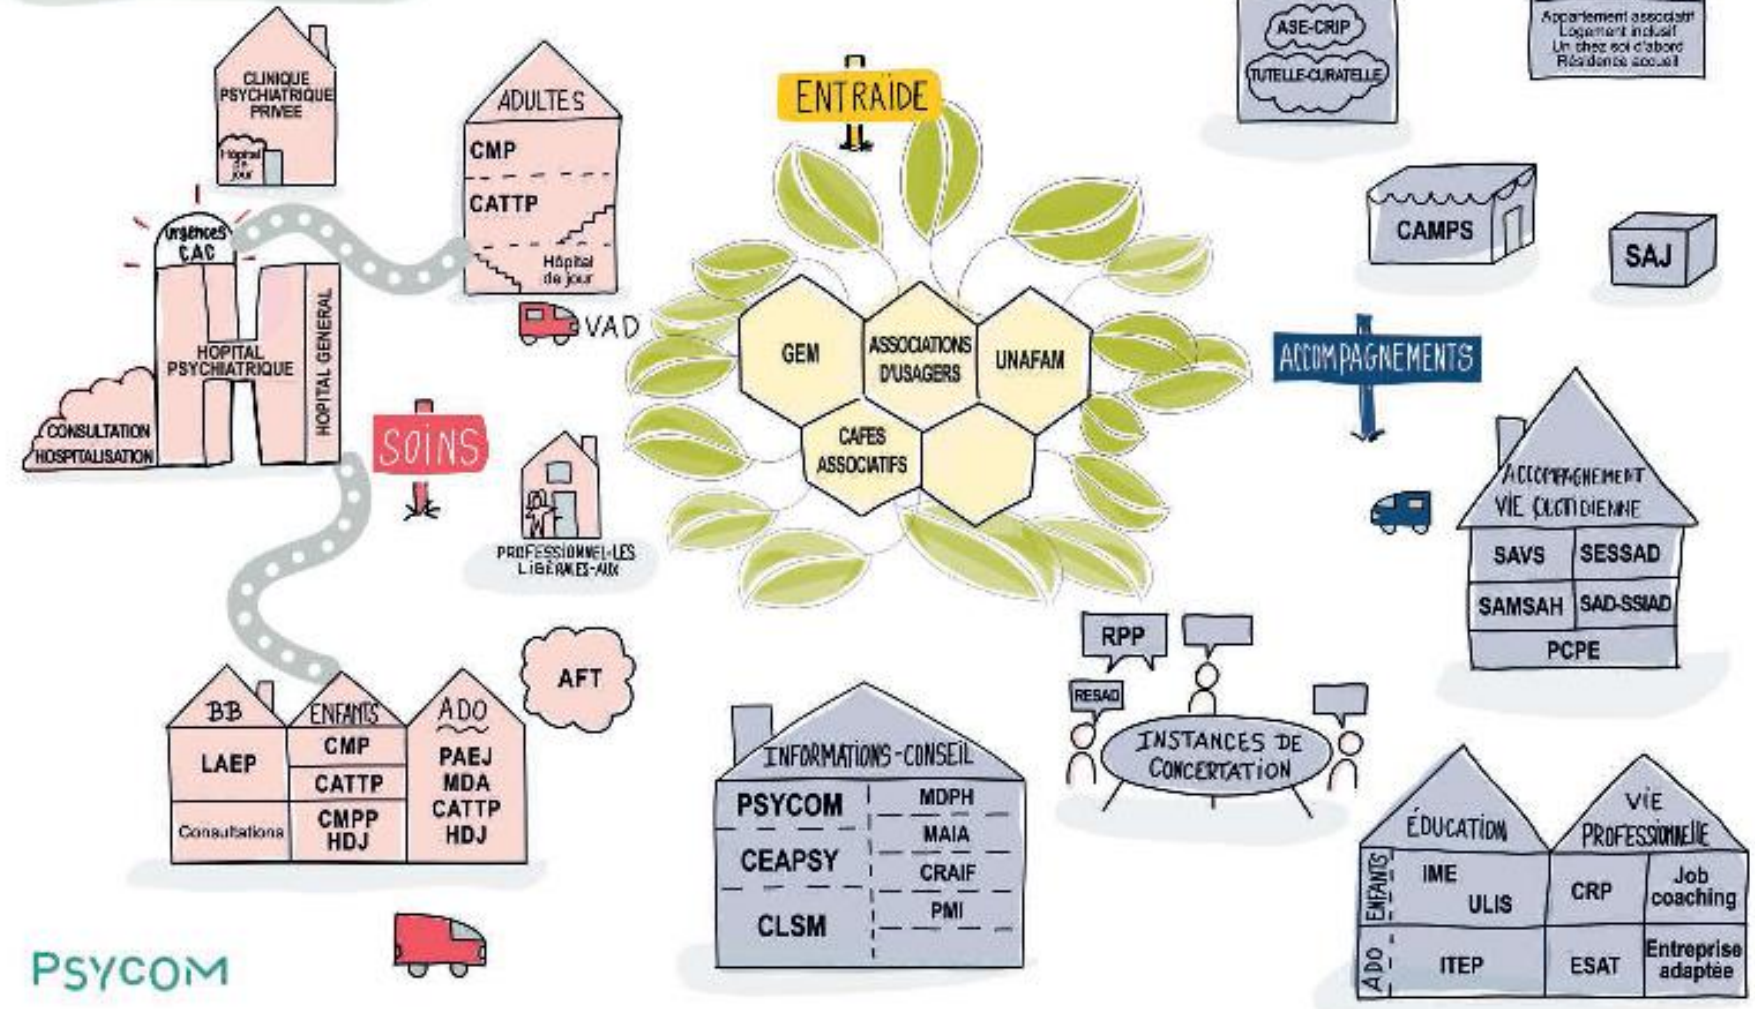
CLINIQUE PSYCHIATRIQUE PRIVEE

Hôpital de jour

ADULTES

CMP

CATTP

Hôpital de jour

Urgences CAC

HOPITAL PSYCHIATRIQUE

HOPITAL GENERAL

CONSULTATION HOSPITALISATION

VAD

SOINS

PROFESSIONNEL-LES LIBÉRALES-AUX

ENTRAIDE

GEM

ASSOCIATIONS D'USAGERS

UNAFAM

CAFES ASSOCIATIFS

ASE-CRIP

TUTELLE-CURATELLE

Appartement associatif
Logement inclusif
Un chez soi d'abord
Résidence accueil

CAMPS

SAJ

ACCOMPAGNEMENTS

ACCOMPAGNEMENT VIE QUOTIDIENNE

SAVS

SESSAD

SAMSAH

SAD-SSIAD

PCPE

AFT

BB

LAEP

Consultations

ENFANTS

CMP

CATTP

CMPP HDJ

ADO

PAEJ MDA CATTP HDJ

INFORMATIONS-CONSEIL

PSYCOM

CEAPSY

CLSM

MDPH

MAIA

CRAIF

PMI

RPP

RESAD

INSTANCES DE CONCERTATION

ÉDUCATION

ENFANTS

IME

ULIS

ADO

ITEP

VIE PROFESSIONNELLE

CRP

Job coaching

ESAT

Entreprise adaptée

PSYCOM